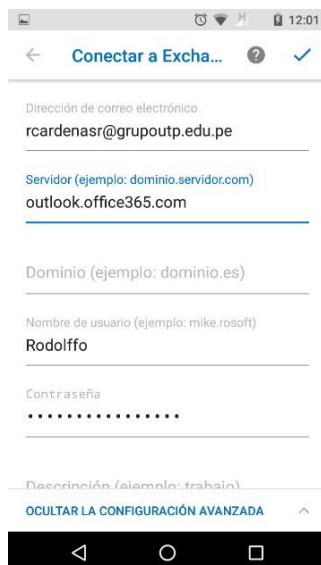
12:01

Conectar a Excha...

Dirección de correo electrónico
rcardenasr@grupoutp.edu.pe

Servidor (ejemplo: dominio.servidor.com)
outlook.office365.com

Dominio (ejemplo: dominio.es)

Nombre de usuario (ejemplo: mike.rosoft)
Rodolffo

Contraseña
•••••••••••••••

Descripción (ejemplo: trabajo)

OCULTAR LA CONFIGURACIÓN AVANZADA